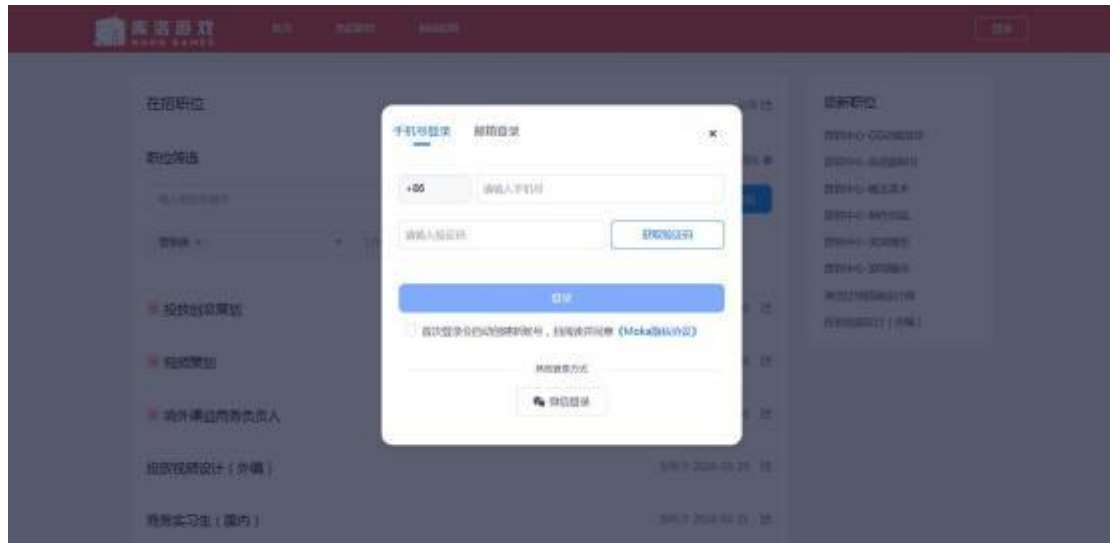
库洛游戏
KURO GAMES

登录

在招职位

职位筛选

投放创意策划

视频策划

海外渠道商务负责人

投放视频设计（外包）

商务实习生（国内）

最新职位

手机号登录　邮箱登录

×

+86　请输入手机号

请输入验证码　获取验证码

登录

首次登录会自动创建新账号，且视为同意《Moka隐私协议》

其他登录方式

微信登录